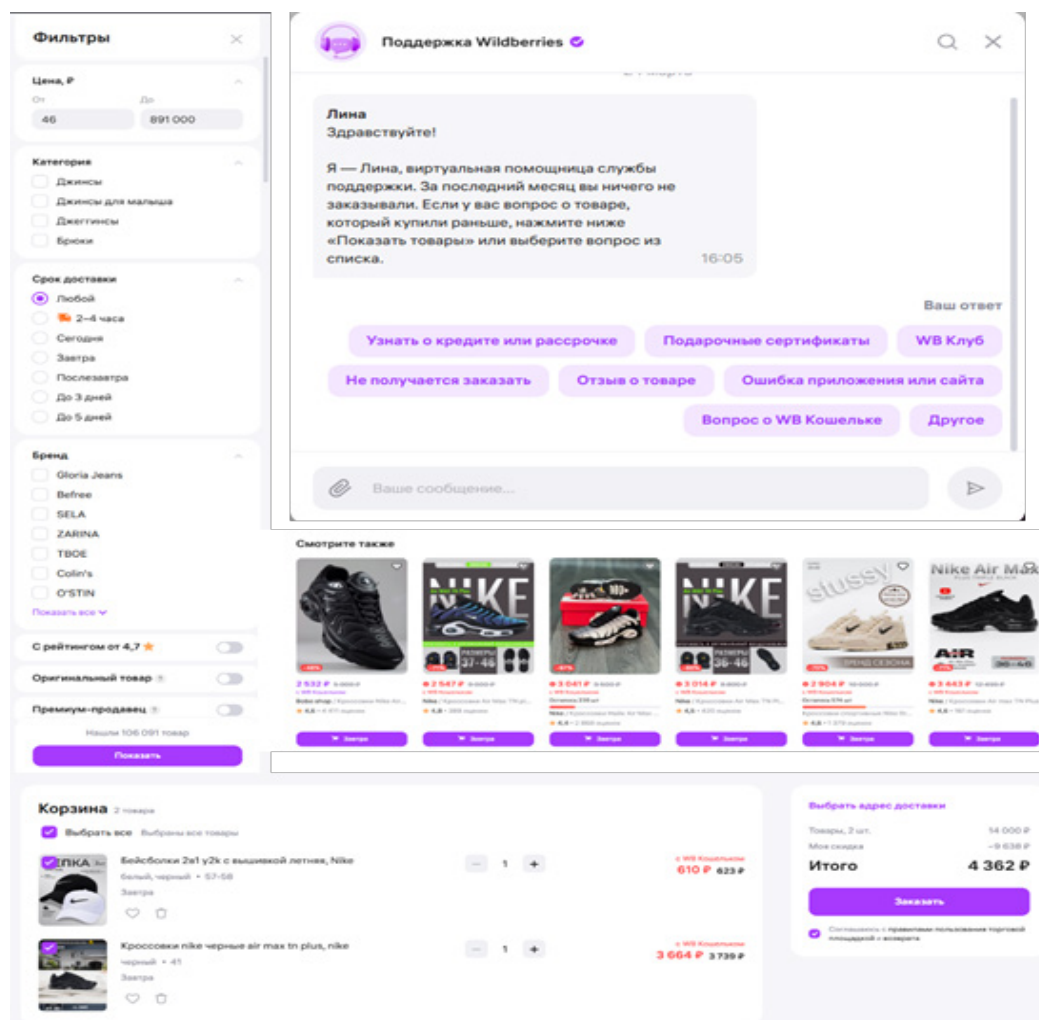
Фильтры

Цена, ₽
От 46
До 891 000

Категория
Джинсы
Джинсы для малыша
Джеггинсы
Брюки

Срок доставки
Любой
2–4 часа
Сегодня
Завтра
Послезавтра
До 3 дней
До 5 дней

Бренд
Gloria Jeans
Befree
SELA
ZARINA
TBOE
Colin's
O'STIN
Показать все

С рейтингом от 4,7
Оригинальный товар
Премиум-продавец
Нашли 106 091 товар
Показать

Поддержка Wildberries

Лина
Здравствуйте!

Я — Лина, виртуальная помощница службы поддержки. За последний месяц вы ничего не заказывали. Если у вас вопрос о товаре, который купили раньше, нажмите ниже «Показать товары» или выберите вопрос из списка.
16:05

Ваш ответ
Узнать о кредите или рассрочке
Подарочные сертификаты
WB Клуб
Не получается заказать
Отзыв о товаре
Ошибка приложения или сайта
Вопрос о WB Кошельке
Другое

Ваше сообщение...

Смотрите также
NIKE
NIKE
stussy
Nike Air Max
AIR
2 532 ₽
2 547 ₽
3 041 ₽
3 014 ₽
2 904 ₽
3 443 ₽
Завтра
Завтра
Завтра
Завтра
Завтра
Завтра

Корзина 2 товара
Выбрать все Выбраны все товары
Бейсболки 2в1 y2k с вышивкой летняя, Nike
белый, черный • 57-58
Завтра
1
с WB Кошельком
610 ₽ 623 ₽
Кроссовки nike черные air max tn plus, nike
черный • 41
Завтра
1
с WB Кошельком
3 664 ₽ 3 739 ₽

Выбрать адрес доставки
Товары, 2 шт. 14 000 ₽
Моя скидка −9 638 ₽
Итого 4 362 ₽
Заказать
Соглашаюсь с правилами пользования торговой площадкой и возврата